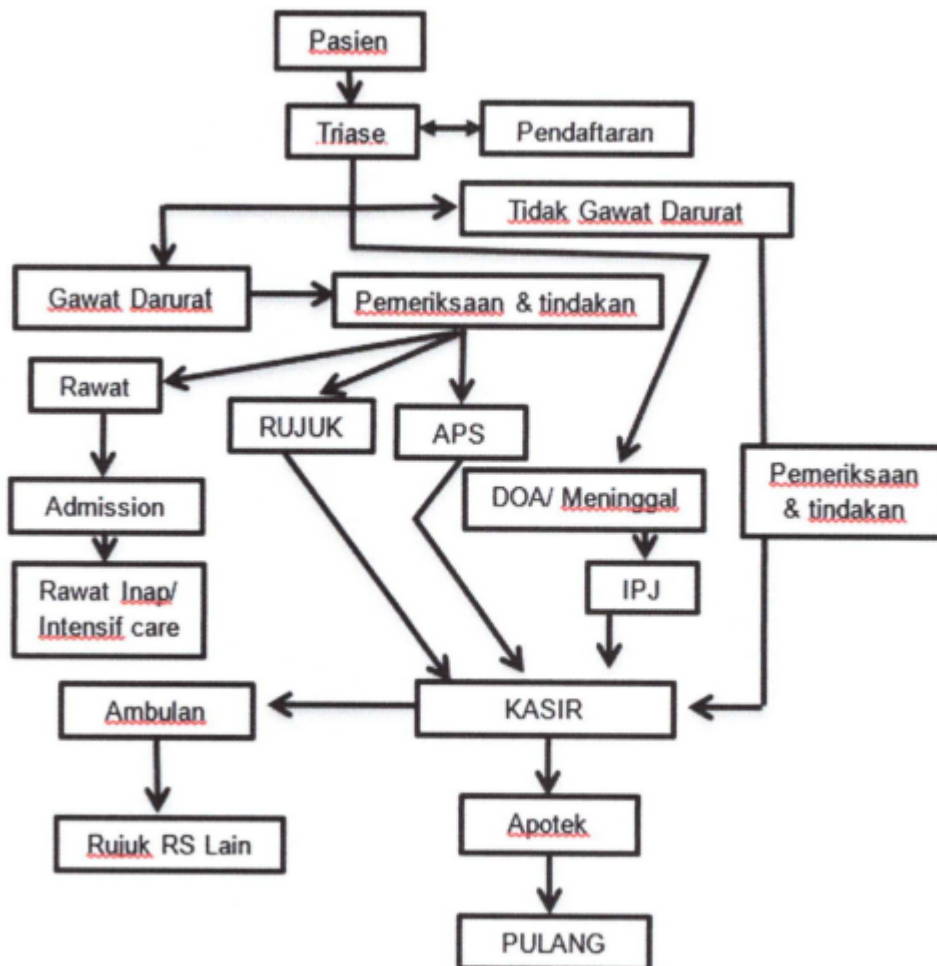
Pasien

Triase

Pendaftaran

Tidak Gawat Darurat

Gawat Darurat

Pemeriksaan & tindakan

Rawat

RUJUK

APS

DOA/ Meninggal

Pemeriksaan & tindakan

Admission

IPJ

Rawat Inap/ Intensif care

Ambulan

KASIR

Rujuk RS Lain

Apotek

PULANG